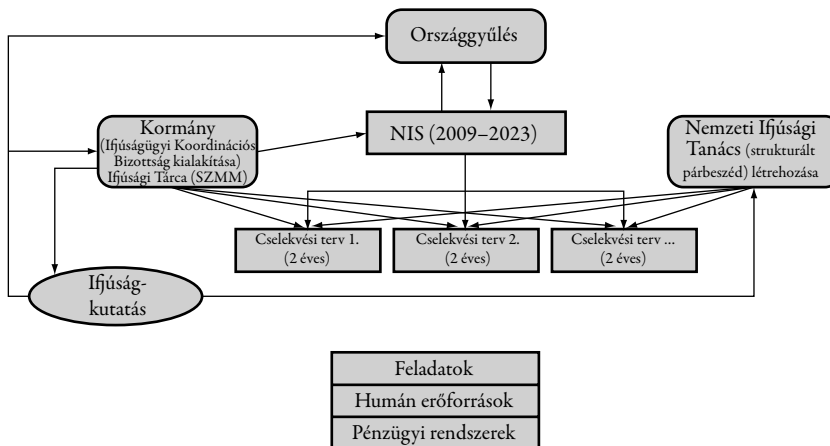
Országgyűlés

Kormány (Ifjúságügyi Koordinációs Bizottság kialakítása) Ifjúsági Tárca (SZMM)

NIS (2009–2023)

Nemzeti Ifjúsági Tanács (strukturált párbeszéd) létrehozása

Cselekvési terv 1. (2 éves)

Cselekvési terv 2. (2 éves)

Cselekvési terv ... (2 éves)

Ifjúságkutatás

Feladatok

Humán erőforrások

Pénzügyi rendszerek